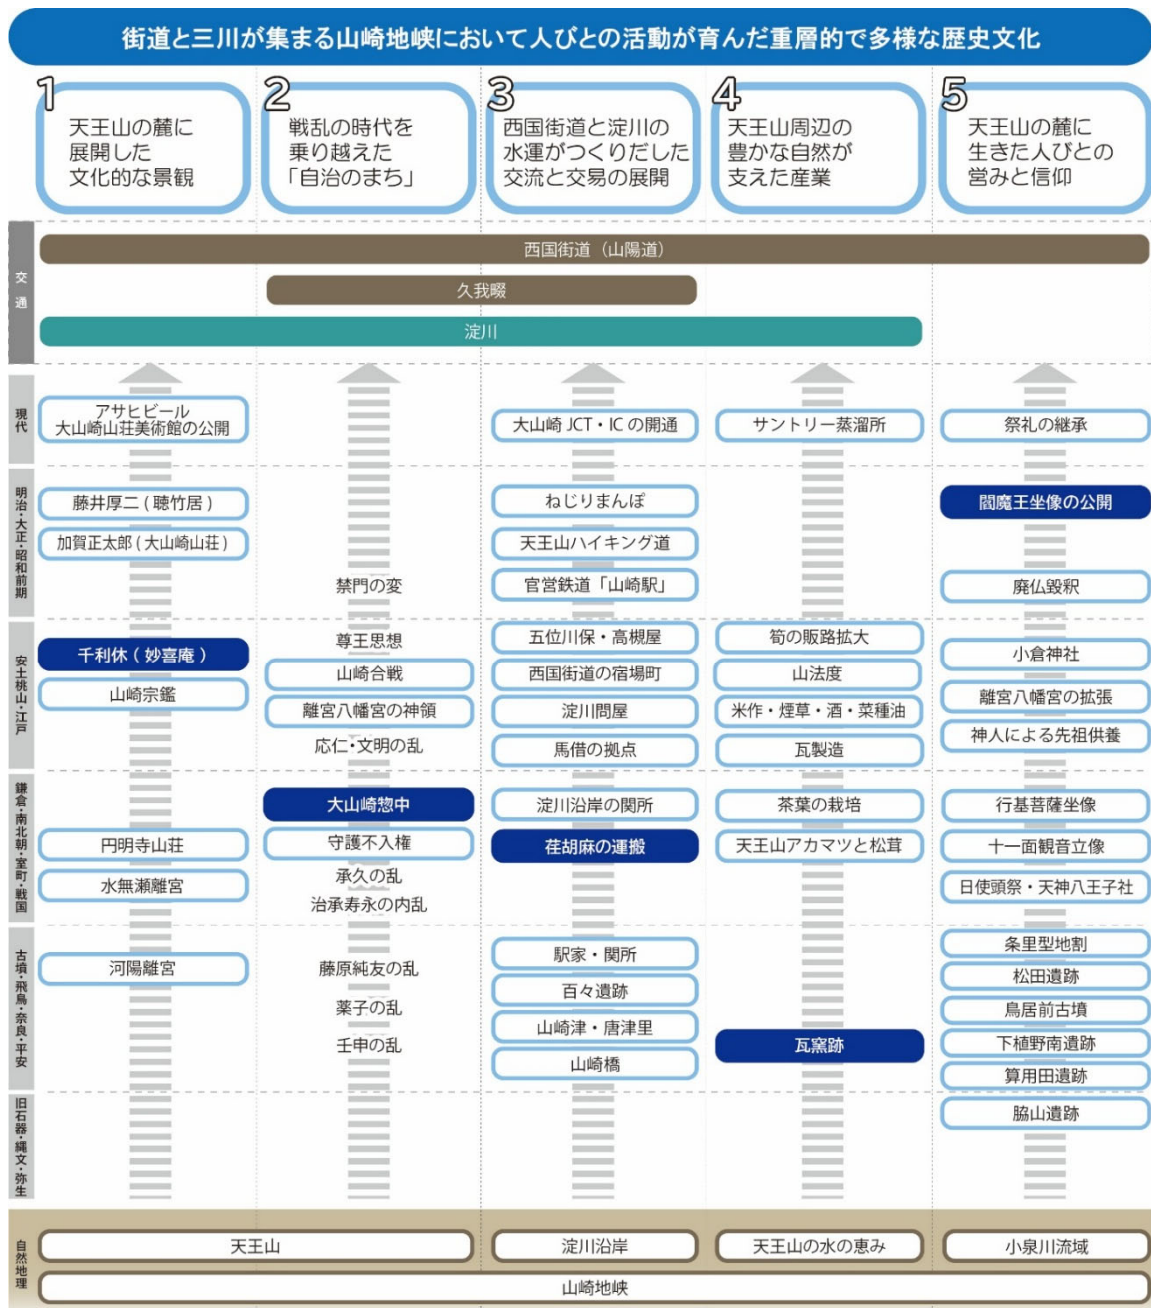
街道と三川が集まる山崎地峡において人びとの活動が育んだ重層的で多様な歴史文化

| | 1 天王山の麓に展開した文化的な景観 | 2 戦乱の時代を乗り越えた「自治のまち」 | 3 西国街道と淀川の水運がつくりだした交流と交易の展開 | 4 天王山周辺の豊かな自然が支えた産業 | 5 天王山の麓に生きた人びとの営みと信仰 |
|---|---|---|---|---|---|
| 交通 | 西国街道（山陽道） | | | | |
| | | 久我畷 | | | |
| | 淀川 | | | | |
| 現代 | アサヒビール大山崎山荘美術館の公開 | | 大山崎 JCT・IC の開通 | サントリー蒸溜所 | 祭礼の継承 |
| 明治・大正・昭和前期 | 藤井厚二（聴竹居）<br>加賀正太郎（大山崎山荘） | 禁門の変 | ねじりまんぽ<br>天王山ハイキング道<br>官営鉄道「山崎駅」 | | 閻魔王坐像の公開<br>廃仏毀釈 |
| 安土桃山・江戸 | 千利休（妙喜庵）<br>山崎宗鑑 | 尊王思想<br>山崎合戦<br>離宮八幡宮の神領<br>応仁・文明の乱 | 五位川保・高槻屋<br>西国街道の宿場町<br>淀川問屋<br>馬借の拠点 | 筍の販路拡大<br>山法度<br>米作・煙草・酒・菜種油<br>瓦製造 | 小倉神社<br>離宮八幡宮の拡張<br>神人による先祖供養 |
| 鎌倉・南北朝・室町・戦国 | 円明寺山荘<br>水無瀬離宮 | 大山崎惣中<br>守護不入権<br>承久の乱<br>治承寿永の内乱 | 淀川沿岸の関所<br>荏胡麻の運搬 | 茶葉の栽培<br>天王山アカマツと松茸 | 行基菩薩坐像<br>十一面観音立像<br>日使頭祭・天神八王子社 |
| 古墳・飛鳥・奈良・平安 | 河陽離宮 | 藤原純友の乱<br>薬子の乱<br>壬申の乱 | 駅家・関所<br>百々遺跡<br>山崎津・唐津里<br>山崎橋 | 瓦窯跡 | 条里型地割<br>松田遺跡<br>鳥居前古墳<br>下植野南遺跡<br>算用田遺跡 |
| 旧石器・縄文・弥生 | | | | | 脇山遺跡 |
| 自然地理 | 天王山 | | 淀川沿岸 | 天王山の水の恵み | 小泉川流域 |
| | 山崎地峡 | | | | |